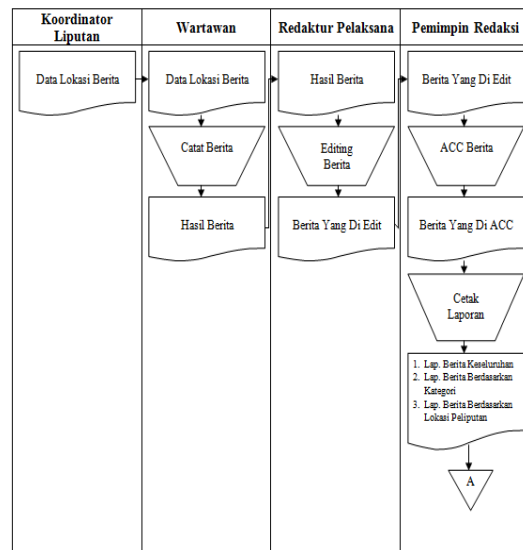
| Koordinator Liputan | Wartawan | Redaktur Pelaksana | Pemimpin Redaksi |
|---|---|---|---|

Data Lokasi Berita

Data Lokasi Berita

Catat Berita

Hasil Berita

Hasil Berita

Editing Berita

Berita Yang Di Edit

Berita Yang Di Edit

ACC Berita

Berita Yang Di ACC

Cetak Laporan

1. Lap. Berita Keseluruhan
2. Lap. Berita Berdasarkan Kategori
3. Lap. Berita Berdasarkan Lokasi Peliputan

A